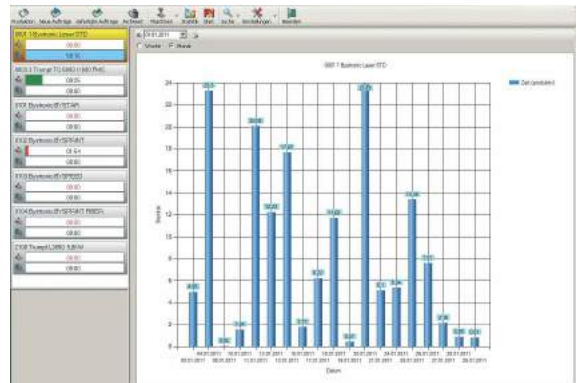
Produktion Neue Aufträge Aufgelöste Aufträge Archiviert Maschinen Statistik Chef Suche Einstellungen Beenden

9001 1 Bystronic Laser STD
00:00
10:10

9103 1 Trumpf TC 6000 L 1000 FMC
08:05
08:00

3101 Bystronic BYSTAR
00:00
08:00

3102 Bystronic BYSPRINT
01:54
08:00

3103 Bystronic BYSPEED
00:00
08:00

3104 Bystronic BYSPRINT FIBER
00:00
08:00

2108 Trumpf L3050 5,0kW
00:00
08:00

01.01.2011
Woche Monat

9001 1 Bystronic Laser STD

Zeit (produktiv)

Stunde

Datum

24
22
20
18
16
14
12
10
8
6
4
2
0

4,85
23,3
0,50
1,30
20,00
12,20
17,80
1,70
6,20
11,60
0,30
23,70
5,1
5,4
13,60
7,50
2,00
0,80
0,80

03.01.2011
04.01.2011
05.01.2011
10.01.2011
11.01.2011
12.01.2011
13.01.2011
14.01.2011
17.01.2011
18.01.2011
19.01.2011
20.01.2011
21.01.2011
24.01.2011
25.01.2011
26.01.2011
27.01.2011
28.01.2011
29.01.2011